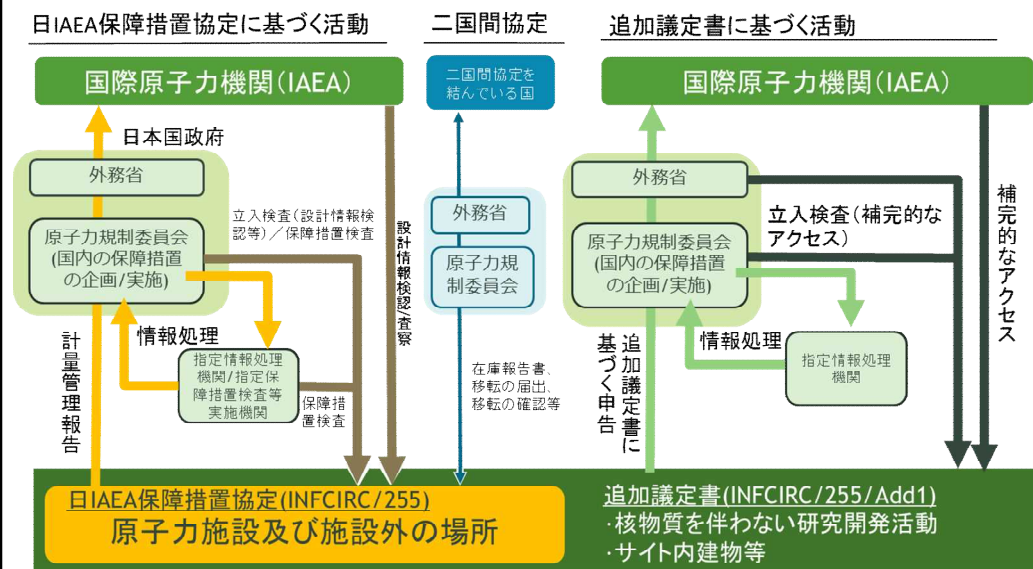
日IAEA保障措置協定に基づく活動

二国間協定

追加議定書に基づく活動

国際原子力機関（IAEA）

日本国政府

外務省

原子力規制委員会（国内の保障措置の企画/実施）

立入検査（設計情報検認等）／保障措置検査

設計情報検認/査察

情報処理

指定情報処理機関/指定保障措置検査等実施機関

保障措置検査

計量管理報告

二国間協定を結んでいる国

外務省

原子力規制委員会

在庫報告書、移転の届出、移転の確認等

国際原子力機関（IAEA）

外務省

立入検査（補完的なアクセス）

補完的なアクセス

原子力規制委員会（国内の保障措置の企画/実施）

追加議定書に基づく申告

情報処理

指定情報処理機関

日IAEA保障措置協定(INFCIRC/255)
原子力施設及び施設外の場所

追加議定書(INFCIRC/255/Add1)
・核物質を伴わない研究開発活動
・サイト内建物等